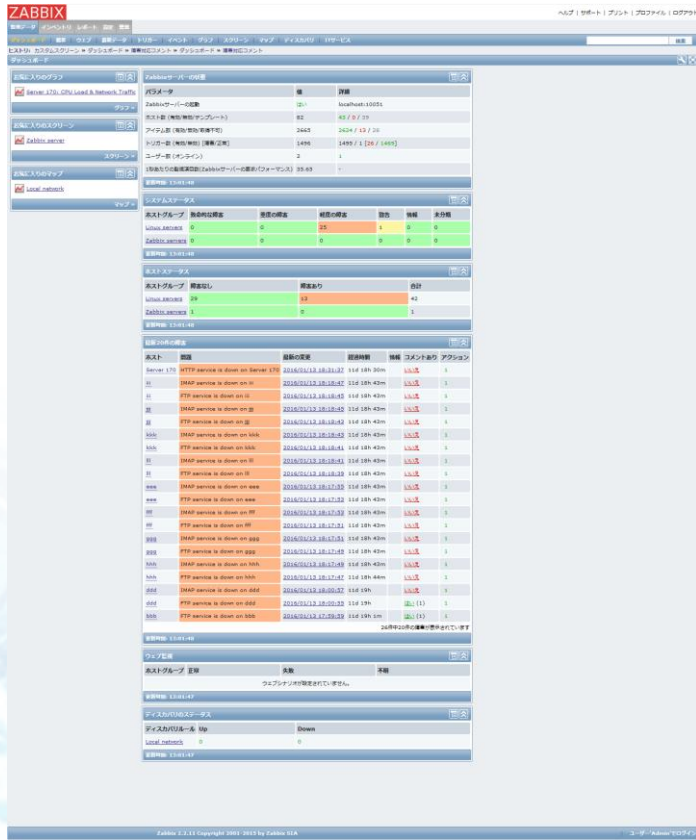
ZABBIX

ヘルプ | サポート | プリント | プロファイル | ログアウト

監視データ インベントリ レポート 設定 管理

ダッシュボード 概要 ウェブ 最新データ トリガー イベント グラフ スクリーン マップ ディスカバリ ITサービス

検索

ヒストリ: カスタムスクリーン » ダッシュボード » 障害対応コメント » ダッシュボード » 障害対応コメント

ダッシュボード

お気に入りのグラフ

Server 170: CPU Load & Network Traffic

グラフ »

お気に入りのスクリーン

Zabbix server

スクリーン »

お気に入りのマップ

Local network

マップ »

Zabbixサーバーの状態

| パラメータ | 値 | 詳細 |
|---|---|---|
| Zabbixサーバーの起動 | はい | localhost:10051 |
| ホスト数 (有効/無効/テンプレート) | 82 | 43 / 0 / 39 |
| アイテム数 (有効/無効/取得不可) | 2665 | 2624 / 13 / 28 |
| トリガー数 (有効/無効) [障害/正常] | 1496 | 1495 / 1 [26 / 1469] |
| ユーザー数 (オンライン) | 2 | 1 |
| 1秒あたりの監視項目数(Zabbixサーバーの要求パフォーマンス) | 35.65 | - |

更新時刻: 13:01:48

システムステータス

| ホストグループ | 致命的な障害 | 重度の障害 | 軽度の障害 | 警告 | 情報 | 未分類 |
|---|---|---|---|---|---|---|
| Linux servers | 0 | 0 | 25 | 1 | 0 | 0 |
| Zabbix servers | 0 | 0 | 0 | 0 | 0 | 0 |

更新時刻: 13:01:48

ホストステータス

| ホストグループ | 障害なし | 障害あり | 合計 |
|---|---|---|---|
| Linux servers | 29 | 13 | 42 |
| Zabbix servers | 1 | 0 | 1 |

更新時刻: 13:01:48

最新20件の障害

| ホスト | 課題 | 最新の変更 | 経過時間 | 情報 | コメントあり | アクション |
|---|---|---|---|---|---|---|
| Server 170 | HTTP service is down on Server 170 | 2016/01/13 18:31:37 | 11d 18h 30m | | いいえ | 1 |
| iii | FTP service is down on iii | 2016/01/13 18:18:47 | 11d 18h 43m | | いいえ | 1 |
| iii | IMAP service is down on iii | 2016/01/13 18:18:45 | 11d 18h 43m | | いいえ | 1 |
| jjj | IMAP service is down on jjj | 2016/01/13 18:18:45 | 11d 18h 43m | | いいえ | 1 |
| jjj | FTP service is down on jjj | 2016/01/13 18:18:43 | 11d 18h 43m | | いいえ | 1 |
| kkk | IMAP service is down on kkk | 2016/01/13 18:18:43 | 11d 18h 43m | | いいえ | 1 |
| kkk | FTP service is down on kkk | 2016/01/13 18:18:41 | 11d 18h 43m | | いいえ | 1 |
| lll | IMAP service is down on lll | 2016/01/13 18:18:41 | 11d 18h 43m | | いいえ | 1 |
| lll | FTP service is down on lll | 2016/01/13 18:18:39 | 11d 18h 43m | | いいえ | 1 |
| eee | IMAP service is down on eee | 2016/01/13 18:17:55 | 11d 18h 43m | | いいえ | 1 |
| eee | FTP service is down on eee | 2016/01/13 18:17:53 | 11d 18h 43m | | いいえ | 1 |
| fff | IMAP service is down on fff | 2016/01/13 18:17:53 | 11d 18h 43m | | いいえ | 1 |
| fff | FTP service is down on fff | 2016/01/13 18:17:51 | 11d 18h 43m | | いいえ | 1 |
| ggg | IMAP service is down on ggg | 2016/01/13 18:17:51 | 11d 18h 43m | | いいえ | 1 |
| ggg | FTP service is down on ggg | 2016/01/13 18:17:49 | 11d 18h 43m | | いいえ | 1 |
| hhh | IMAP service is down on hhh | 2016/01/13 18:17:49 | 11d 18h 43m | | いいえ | 1 |
| hhh | FTP service is down on hhh | 2016/01/13 18:17:47 | 11d 18h 44m | | いいえ | 1 |
| ddd | IMAP service is down on ddd | 2016/01/13 18:00:57 | 11d 19h | | いいえ | 1 |
| ddd | FTP service is down on ddd | 2016/01/13 18:00:55 | 11d 19h | | はい (1) | 1 |
| bbb | FTP service is down on bbb | 2016/01/13 17:59:59 | 11d 19h 1m | | はい (1) | 1 |

26件中20件の障害が表示されています

更新時刻: 13:01:48

ウェブ監視

| ホストグループ | 正常 | 失敗 | 不明 |
|---|---|---|---|

ウェブシナリオが設定されていません。

更新時刻: 13:01:47

ディスカバリのステータス

| ディスカバリルール | Up | Down |
|---|---|---|
| Local network | 0 | 0 |

更新時刻: 13:01:47

Zabbix 2.2.11 Copyright 2001-2015 by Zabbix SIA

ユーザー 'Admin' でログイ